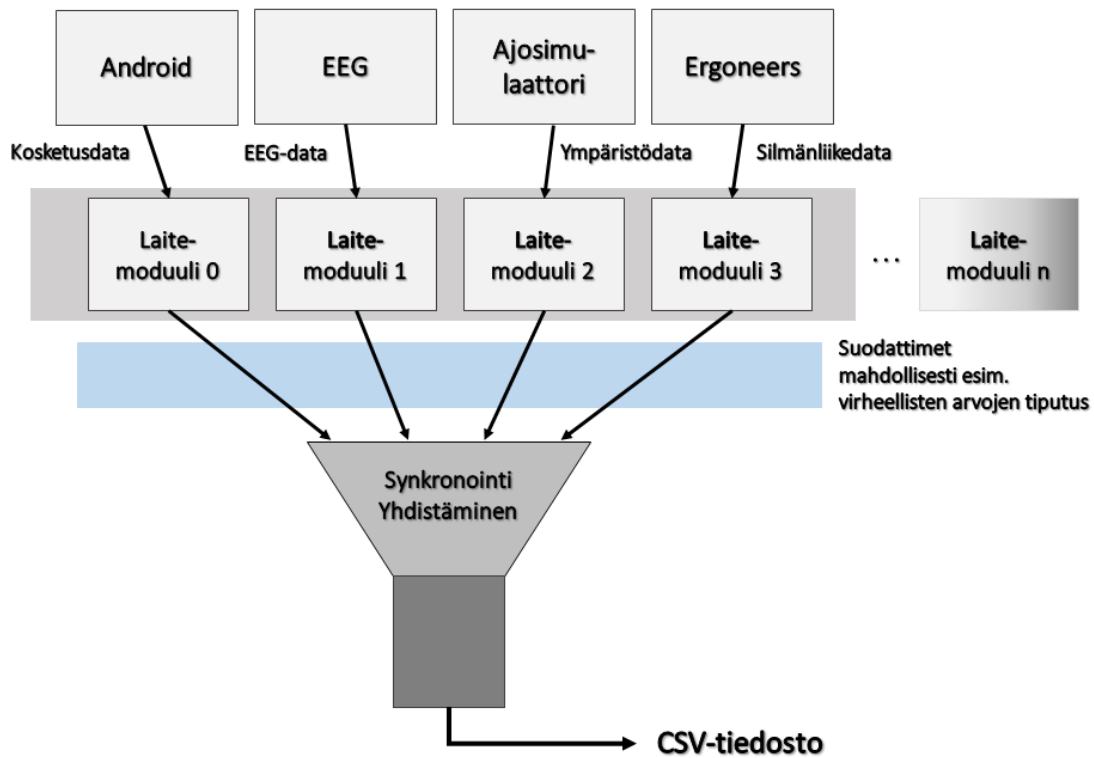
Android

EEG

Ajosimulaattori

Ergoneers

Kosketusdata

EEG-data

Ympäristödata

Silmänliikedata

Laitemoduuli 0

Laitemoduuli 1

Laitemoduuli 2

Laitemoduuli 3

...

Laitemoduuli n

Suodattimet mahdollisesti esim. virheellisten arvojen tiputus

Synkronointi Yhdistäminen

CSV-tiedosto